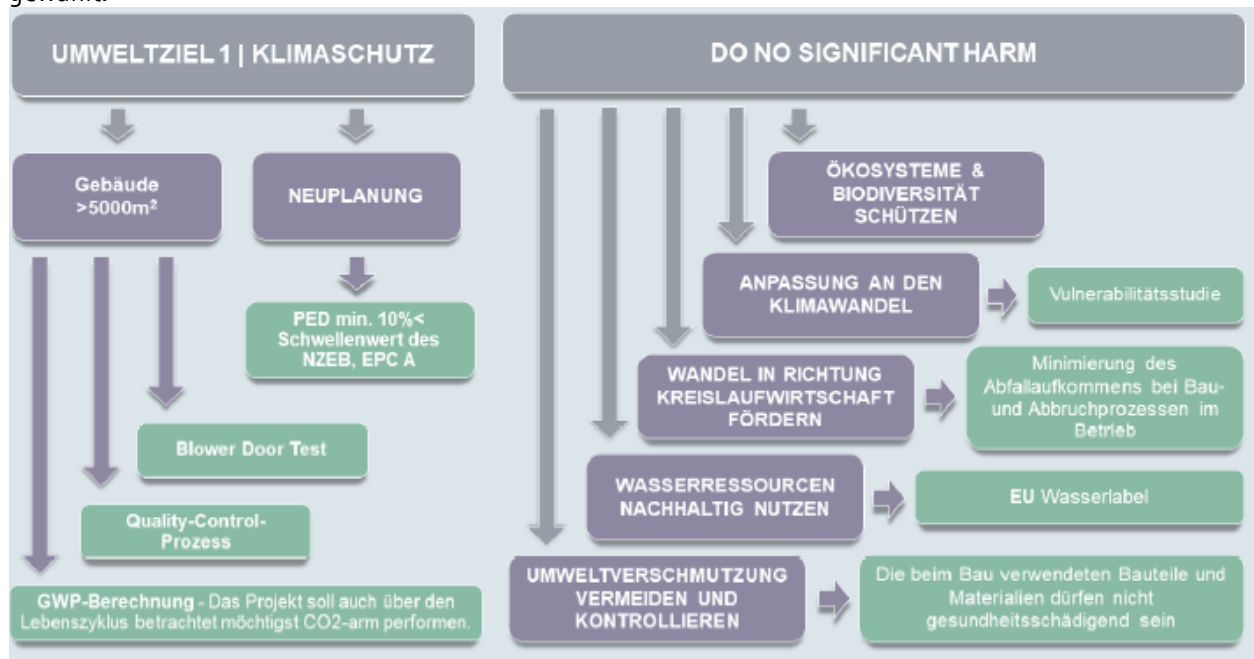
gewählt.

UMWELTZIEL 1 | KLIMASCHUTZ

DO NO SIGNIFICANT HARM

Gebäude >5000m²

NEUPLANUNG

PED min. 10%< Schwellenwert des NZEB, EPC A

Blower Door Test

Quality-Control-Prozess

GWP-Berechnung - Das Projekt soll auch über den Lebenszyklus betrachtet möchtigst CO2-arm performen.

ÖKOSYSTEME & BIODIVERSITÄT SCHÜTZEN

ANPASSUNG AN DEN KLIMAWANDEL

Vulnerabilitätsstudie

WANDEL IN RICHTUNG KREISLAUFWIRTSCHAFT FÖRDERN

Minimierung des Abfallaufkommens bei Bau- und Abbruchprozessen im Betrieb

WASSERRESSOURCEN NACHHALTIG NUTZEN

EU Wasserlabel

UMWELTVERSCHMUTZUNG VERMEIDEN UND KONTROLLIEREN

Die beim Bau verwendeten Bauteile und Materialien dürfen nicht gesundheitsschädigend sein